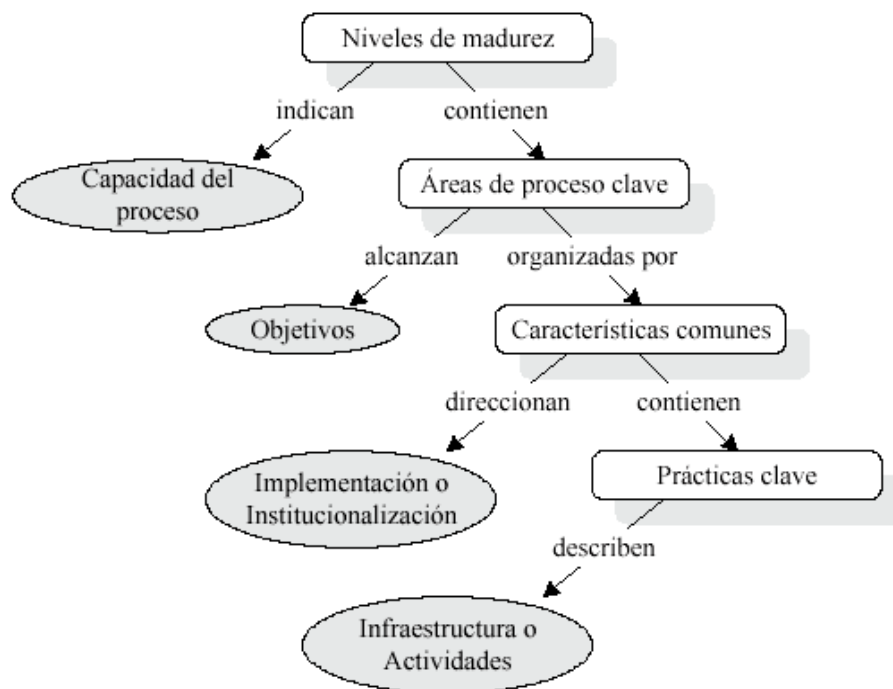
Niveles de madurez

indican

contienen

Capacidad del proceso

Áreas de proceso clave

alcanzan

organizadas por

Objetivos

Características comunes

direccionan

contienen

Implementación o Institucionalización

Prácticas clave

describen

Infraestructura o Actividades